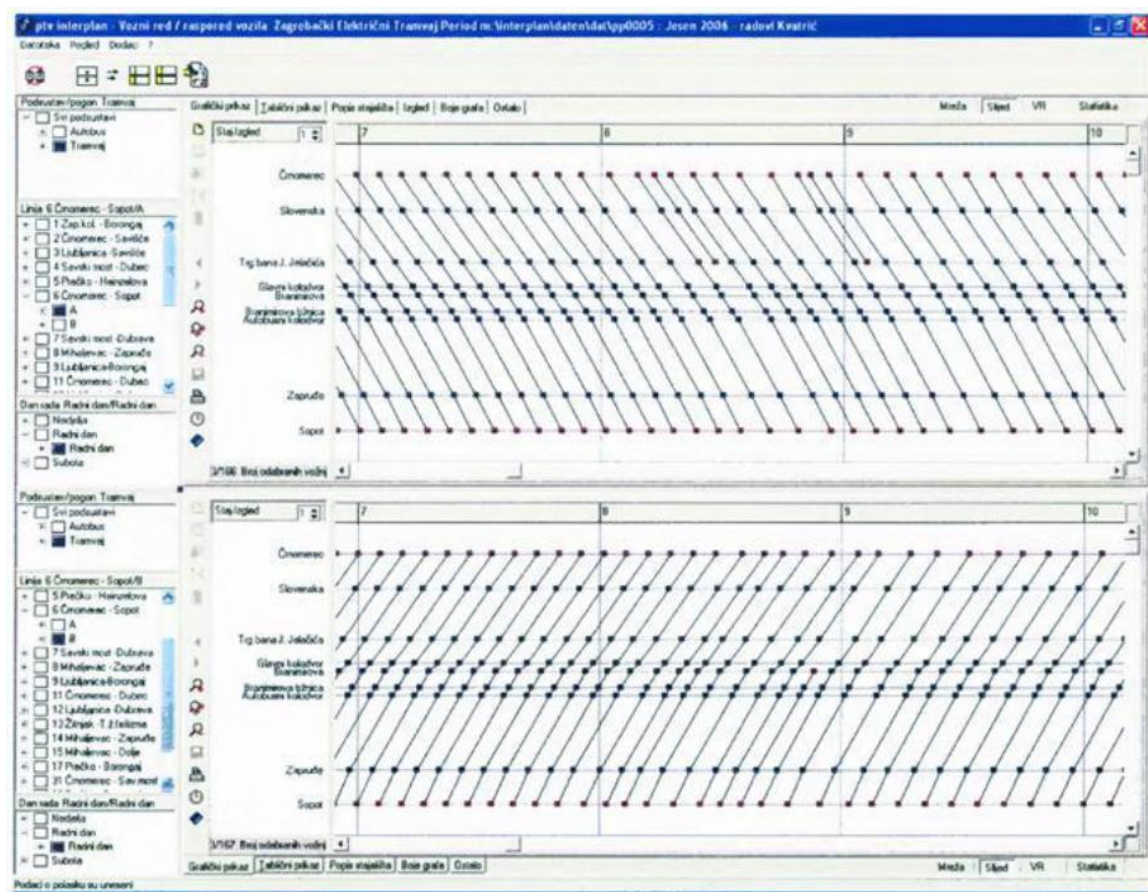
ptv interplan - Vozni red / raspored vozila Zagrebački Električni Tramvaj Period m:\interplan\daten\dat\pp0005 : Jesen 2006 - radovi Kvatrić

Datoteka Pogled Dodaci ?

Podsustav/pogon: Tramvaj
Svi podsustavi
Autobus
Tramvaj

Linija 6 Črnomerec - Sopot/A
1 Zap.kol. - Borongaj
2 Črnomerec - Savišće
3 Ljubljanica - Savišće
4 Savski most - Dubec
5 Prečko - Heinzelova
6 Črnomerec - Sopot
A
B
7 Savski most -Dubrava
8 Mihaljevac - Zapruđe
9 Ljubljanica-Borongaj
11 Črnomerec - Dubec

Dan rada: Radni dan/Radni dan
Nedelja
Radni dan
Radni dan
Subota

Grafički prikaz | Tablični prikaz | Popis stajališta | Izgled | Boje grafa | Ostalo

Međa | Sljed | VR | Statistika

Staj.Izgled 1

7 8 9 10

Črnomerec
Slovenska
Trg bana J. Jelačića
Glavni kolodvor
Branimirova
Branimirova tržnica
Autobusni kolodvor
Zapruđe
Sopot

3/166 Broj odabranih vožnji

Podsustav/pogon: Tramvaj
Svi podsustavi
Autobus
Tramvaj

Linija 6 Črnomerec - Sopot/B
5 Prečko - Heinzelova
6 Črnomerec - Sopot
A
B
7 Savski most -Dubrava
8 Mihaljevac - Zapruđe
9 Ljubljanica-Borongaj
11 Črnomerec - Dubec
12 Ljubljanica -Dubrava
13 Žitnjak - T.železnica
14 Mihaljevac - Zapruđe
15 Mihaljevac - Dolje
17 Prečko - Borongaj
31 Črnomerec - Sav.most

Dan rada: Radni dan/Radni dan
Nedelja
Radni dan
Radni dan
Subota

Staj.Izgled 1

7 8 9 10

Črnomerec
Slovenska
Trg bana J. Jelačića
Glavni kolodvor
Branimirova
Branimirova tržnica
Autobusni kolodvor
Zapruđe
Sopot

3/167 Broj odabranih vožnji

Grafički prikaz | Tablični prikaz | Popis stajališta | Boje grafa | Ostalo

Međa | Sljed | VR | Statistika

Podaci o polasku su uneseni